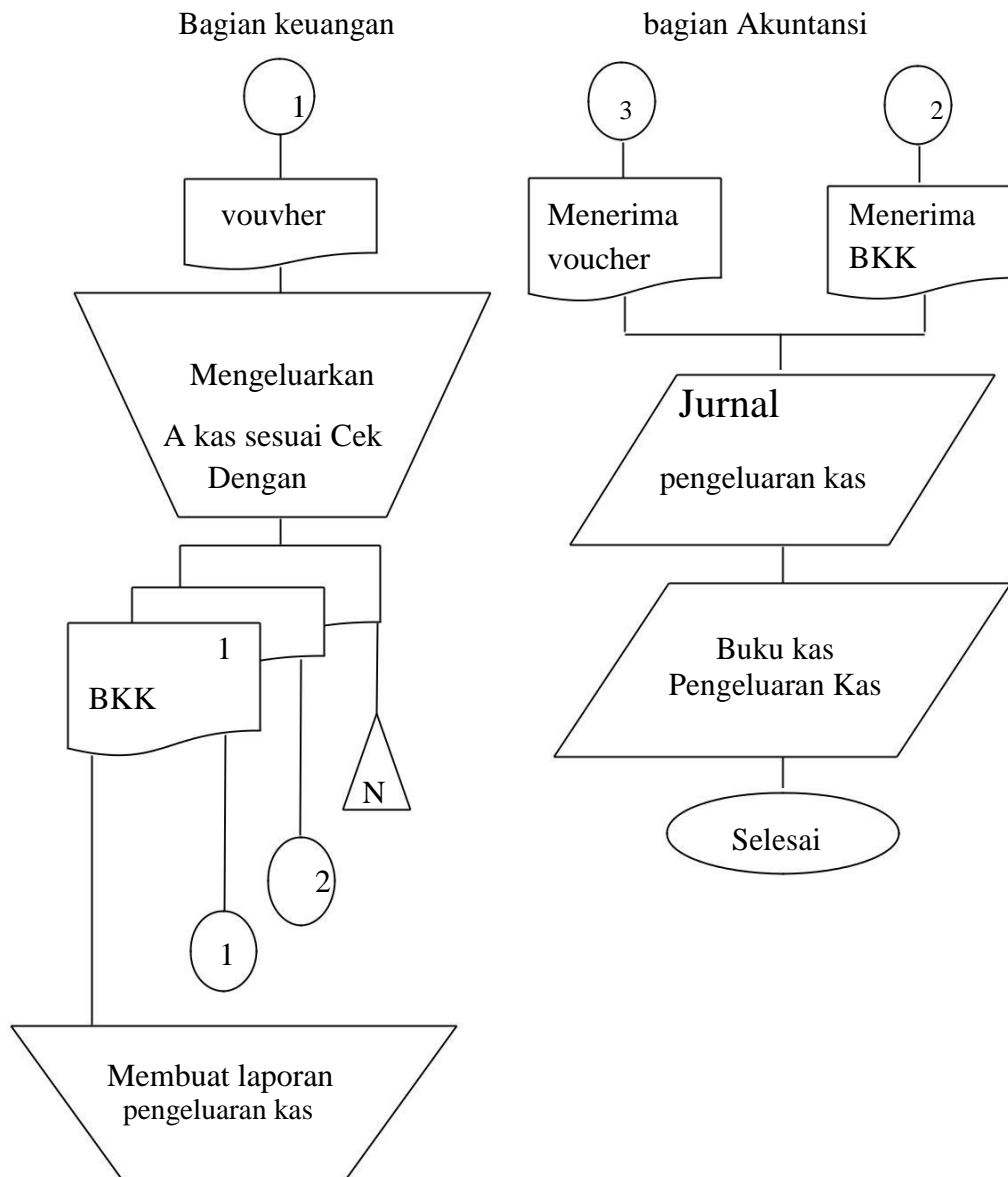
Bagian keuangan

1

vouvher

Mengeluarkan

A kas sesuai Cek

Dengan

1

BKK

N

2

1

Membuat laporan pengeluaran kas

bagian Akuntansi

3

2

Menerima voucher

Menerima BKK

Jurnal

pengeluaran kas

Buku kas Pengeluaran Kas

Selesai